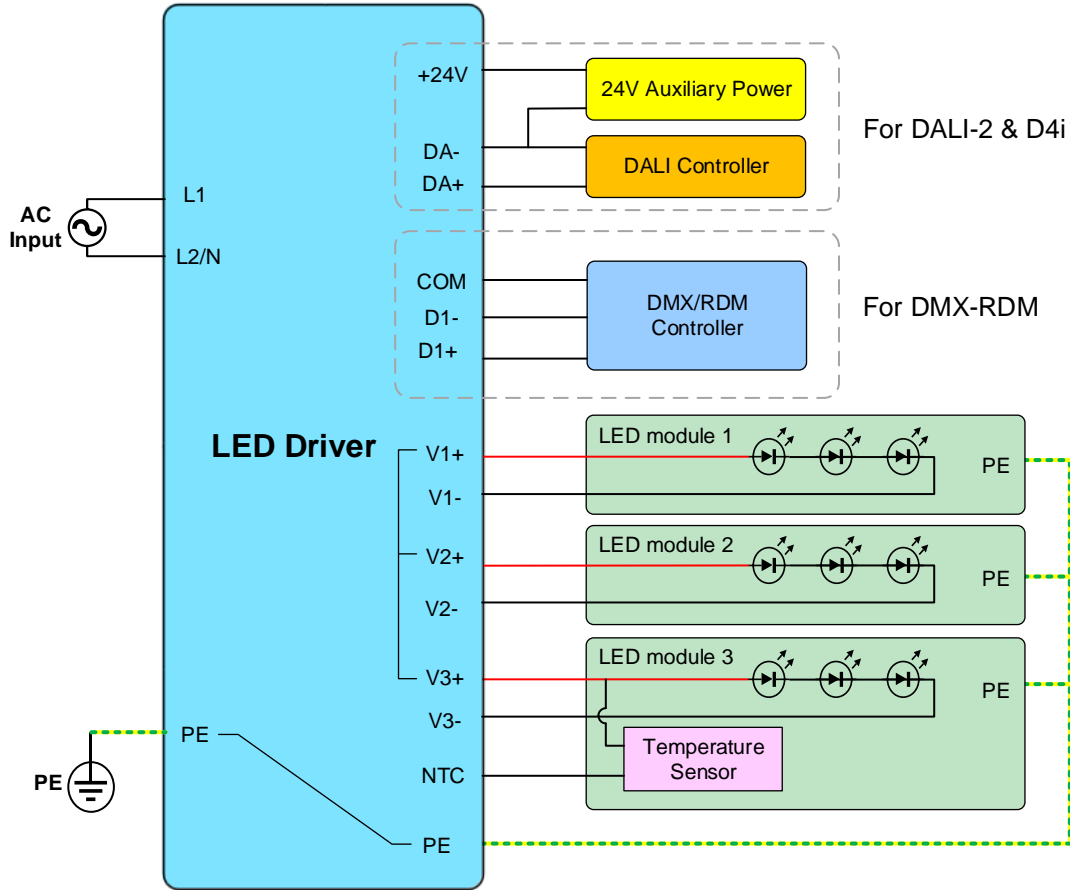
LED Driver

AC Input

L1

L2/N

PE

PE

+24V

DA-

DA+

24V Auxiliary Power

DALI Controller

For DALI-2 & D4i

COM

D1-

D1+

DMX/RDM Controller

For DMX-RDM

V1+

V1-

V2+

V2-

V3+

V3-

NTC

PE

LED module 1

PE

LED module 2

PE

LED module 3

PE

Temperature Sensor